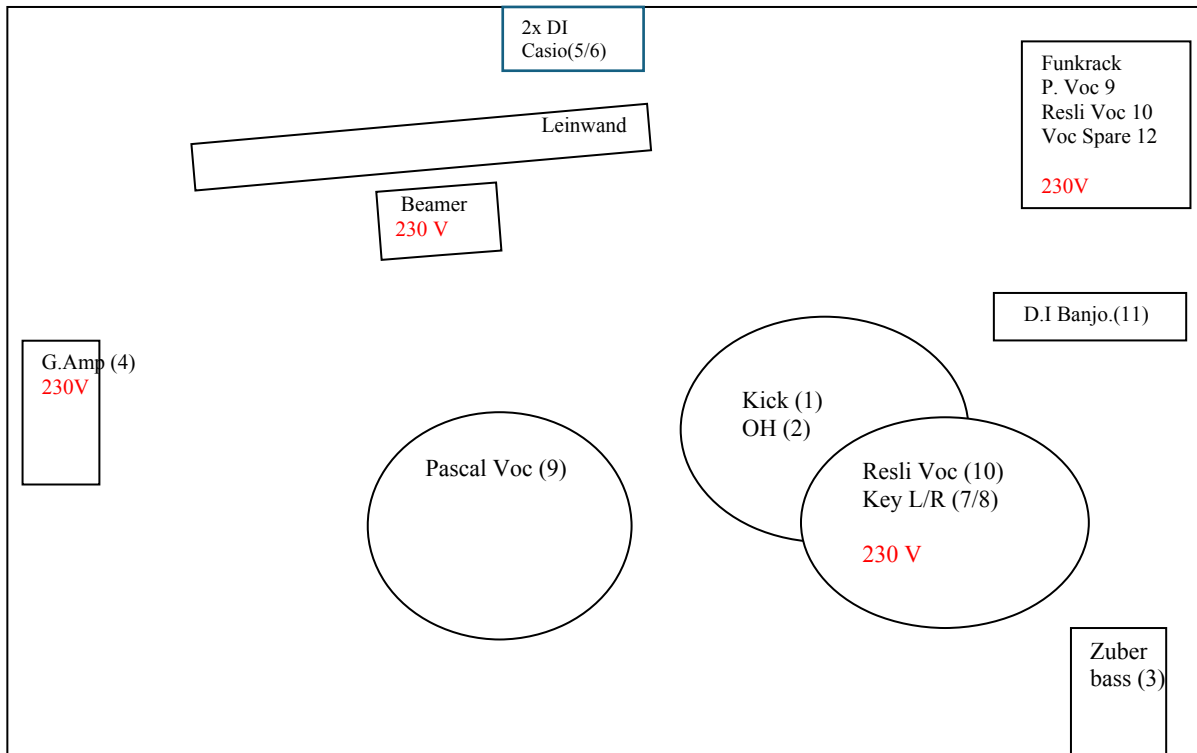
2x DI
Casio(5/6)

Funkrack
P. Voc 9
Resli Voc 10
Voc Spare 12

230V

Leinwand

Beamer
230 V

D.I Banjo.(11)

G.Amp (4)
230V

Kick (1)
OH (2)

Pascal Voc (9)

Resli Voc (10)
Key L/R (7/8)

230 V

Zuber
bass (3)